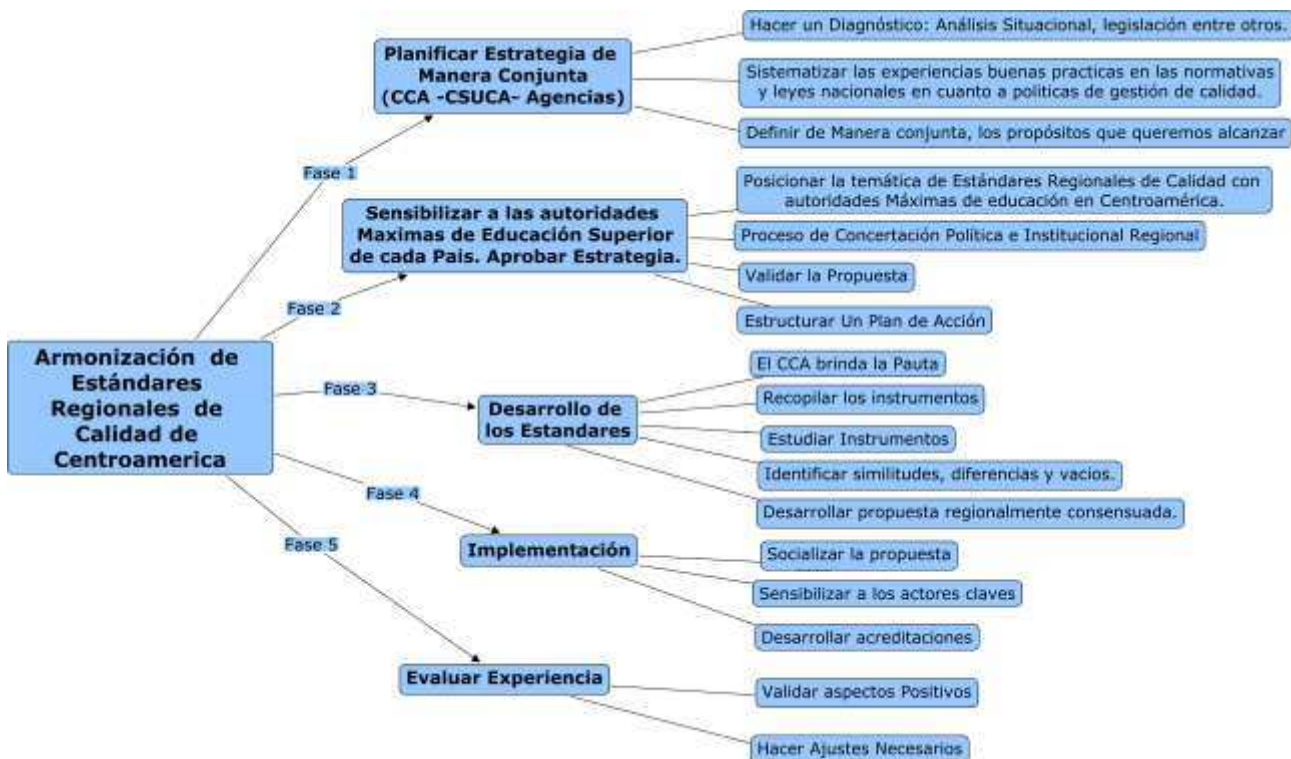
Armonización de Estándares Regionales de Calidad de Centroamerica

Fase 1

Planificar Estrategia de Manera Conjunta (CCA -CSUCA- Agencias)

Hacer un Diagnóstico: Análisis Situacional, legislación entre otros.

Sistematizar las experiencias buenas practicas en las normativas y leyes nacionales en cuanto a politicas de gestión de calidad.

Definir de Manera conjunta, los propósitos que queremos alcanzar

Fase 2

Sensibilizar a las autoridades Maximas de Educación Superior de cada Pais. Aprobar Estrategia.

Posicionar la temática de Estándares Regionales de Calidad con autoridades Máximas de educación en Centroamérica.

Proceso de Concertación Política e Institucional Regional

Validar la Propuesta

Estructurar Un Plan de Acción

Fase 3

Desarrollo de los Estandares

El CCA brinda la Pauta

Recopilar los instrumentos

Estudiar Instrumentos

Identificar similitudes, diferencias y vacios.

Desarrollar propuesta regionalmente consensuada.

Fase 4

Implementación

Socializar la propuesta

Sensibilizar a los actores claves

Desarrollar acreditaciones

Fase 5

Evaluar Experiencia

Validar aspectos Positivos

Hacer Ajustes Necesarios